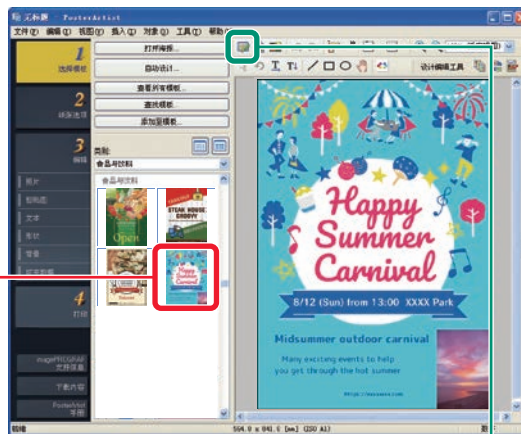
无标题 - PosterArtist

文件(F) 编辑(E) 视图(V) 插入(I) 对象(O) 工具(T) 帮助(H)

1
选择模板

2
纸张选项

3
编辑

照片
剪贴画
文本
形状
背景
版面布局

4
打印

imagePROGRAF
文件信息

下载内容

PosterArtist
手册

打开模板...
自动设计...
查看所有模板...
查找模板...
添加至模板...

类别:
食品与饮料

食品与饮料

STEAK HOUSE GROOVY

Open

Happy Summer Carnival

设计编辑工具

Happy Summer Carnival

8/12 (Sun) from 13:00 XXXX Park

Midsummer outdoor carnival

Many exciting events to help you get through the hot summer

594.0 x 841.6 [mm] (250 A1)

就绪